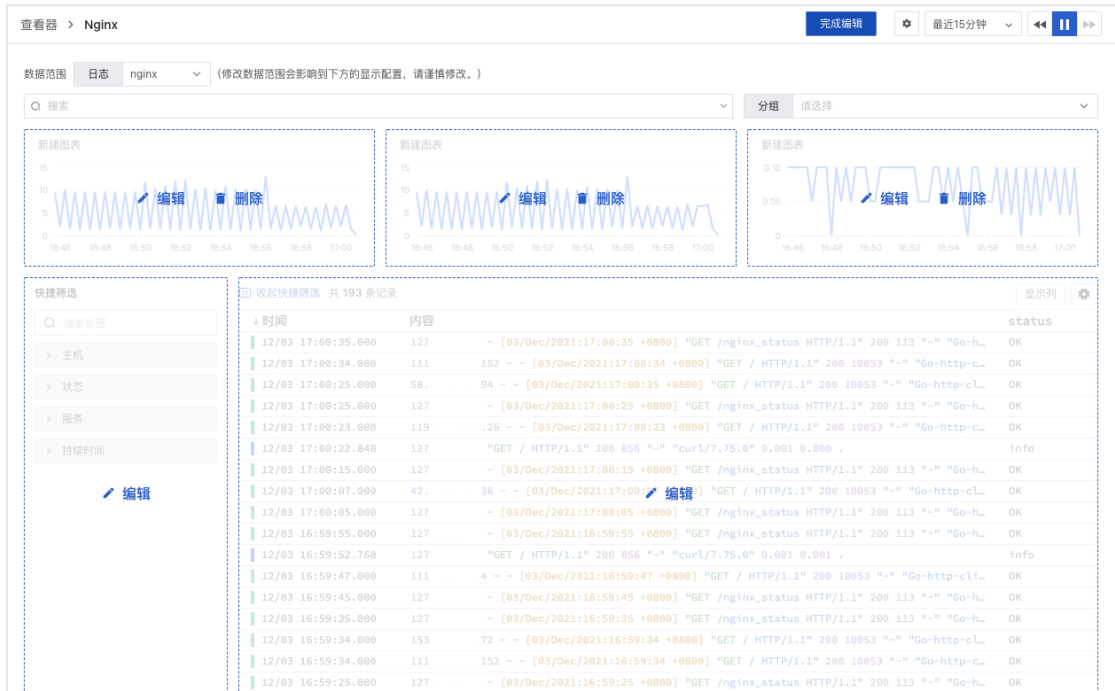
查看器 > Nginx

完成编辑 最近15分钟

数据范围 日志 nginx （修改数据范围会影响到下方的显示配置，请谨慎修改。）

搜索

分组 请选择

新建图表
15
10
5
0
16:46 16:48 16:50 16:52 16:54 16:56 16:58 17:00
编辑 删除

新建图表
15
10
5
0
16:46 16:48 16:50 16:52 16:54 16:56 16:58 17:00
编辑 删除

新建图表
0.10
0.05
0
16:46 16:48 16:50 16:52 16:54 16:56 16:58 17:00
编辑 删除

快捷筛选
搜索检查
主机
状态
服务
持续时间
编辑

收起快捷筛选 共 193 条记录 显示列

| 时间 | 内容 | status |
|---|---|---|
| 12/03 17:00:35.000 | 127 - [03/Dec/2021:17:00:35 +0800] "GET /nginx_status HTTP/1.1" 200 113 "-" "Go-h… | OK |
| 12/03 17:00:34.000 | 111 152 - - [03/Dec/2021:17:00:34 +0800] "GET / HTTP/1.1" 200 10053 "-" "Go-http-c… | OK |
| 12/03 17:00:25.000 | 58. 94 - - [03/Dec/2021:17:00:25 +0800] "GET / HTTP/1.1" 200 10053 "-" "Go-http-cl… | OK |
| 12/03 17:00:25.000 | 127 - [03/Dec/2021:17:00:25 +0800] "GET /nginx_status HTTP/1.1" 200 113 "-" "Go-h… | OK |
| 12/03 17:00:23.000 | 119 .26 - - [03/Dec/2021:17:00:23 +0800] "GET / HTTP/1.1" 200 10053 "-" "Go-http-c… | OK |
| 12/03 17:00:22.848 | 127 "GET / HTTP/1.1" 200 856 "-" "curl/7.75.0" 0.001 0.000 . | info |
| 12/03 17:00:15.000 | 127 - [03/Dec/2021:17:00:15 +0800] "GET /nginx_status HTTP/1.1" 200 113 "-" "Go-h… | OK |
| 12/03 17:00:07.000 | 42. 36 - - [03/Dec/2021:17:00: 编辑 ] "GET / HTTP/1.1" 200 10053 "-" "Go-http-cl… | OK |
| 12/03 17:00:05.000 | 127 - [03/Dec/2021:17:00:05 +0800] "GET /nginx_status HTTP/1.1" 200 113 "-" "Go-h… | OK |
| 12/03 16:59:55.000 | 127 - [03/Dec/2021:16:59:55 +0800] "GET /nginx_status HTTP/1.1" 200 113 "-" "Go-h… | OK |
| 12/03 16:59:52.768 | 127 "GET / HTTP/1.1" 200 856 "-" "curl/7.75.0" 0.001 0.001 . | info |
| 12/03 16:59:47.000 | 111 4 - - [03/Dec/2021:16:59:47 +0800] "GET / HTTP/1.1" 200 10053 "-" "Go-http-cli… | OK |
| 12/03 16:59:45.000 | 127 - [03/Dec/2021:16:59:45 +0800] "GET /nginx_status HTTP/1.1" 200 113 "-" "Go-h… | OK |
| 12/03 16:59:35.000 | 127 - [03/Dec/2021:16:59:35 +0800] "GET /nginx_status HTTP/1.1" 200 113 "-" "Go-h… | OK |
| 12/03 16:59:34.000 | 153 72 - - [03/Dec/2021:16:59:34 +0800] "GET / HTTP/1.1" 200 10053 "-" "Go-http-cl… | OK |
| 12/03 16:59:34.000 | 111 152 - - [03/Dec/2021:16:59:34 +0800] "GET / HTTP/1.1" 200 10053 "-" "Go-http-c… | OK |
| 12/03 16:59:25.000 | 127 - [03/Dec/2021:16:59:25 +0800] "GET /nginx_status HTTP/1.1" 200 113 "-" "Go-h… | OK |